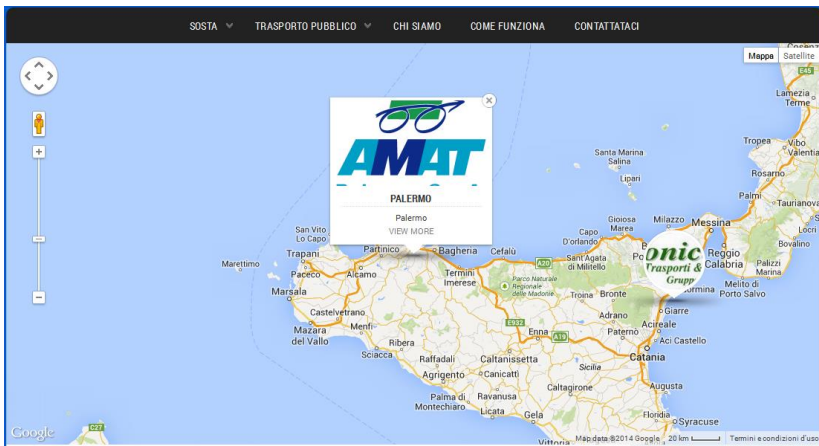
SOSTA TRASPORTO PUBBLICO CHI SIAMO COME FUNZIONA CONTATTATACI

Mappa Satellite

AMAT

PALERMO

Palermo

VIEW MORE

onic Trasporti & Grupp

Cosenza
Lamezia Terme
Tropea
Vibo Valentia
Rosarno
Palmi
Taurianova
Locri
Bovalino
Reggio Calabria
Palizzi Marina
Melito di Porto Salvo
Santa Marina Salina
Lipari
Gioiosa Marea
Milazzo
Messina
Capo d'Orlando
Sant'Agata di Militello
San Vito Lo Capo
Partinico
Bagheria
Cefalù
Marettimo
Trapani
Paceco
Alcamo
Termini Imerese
Parco Naturale Regionale delle Madonie
Troina
Bronte
Marsala
Castelvetrano
Giarre
Mazara del Vallo
Menfi
Enna
Adrano
Paternò
Acireale
Aci Castello
Ribera
Sciacca
Raffadali
Caltanissetta
Catania
Agrigento
Canicattì
Sicilia
Caltagirone
Palma di Montechiaro
Ravanusa
Augusta
Licata
Gela
Floridia
Syracuse
Vittoria

Google
Map data ©2014 Google 20 km Termini e condizioni d'uso